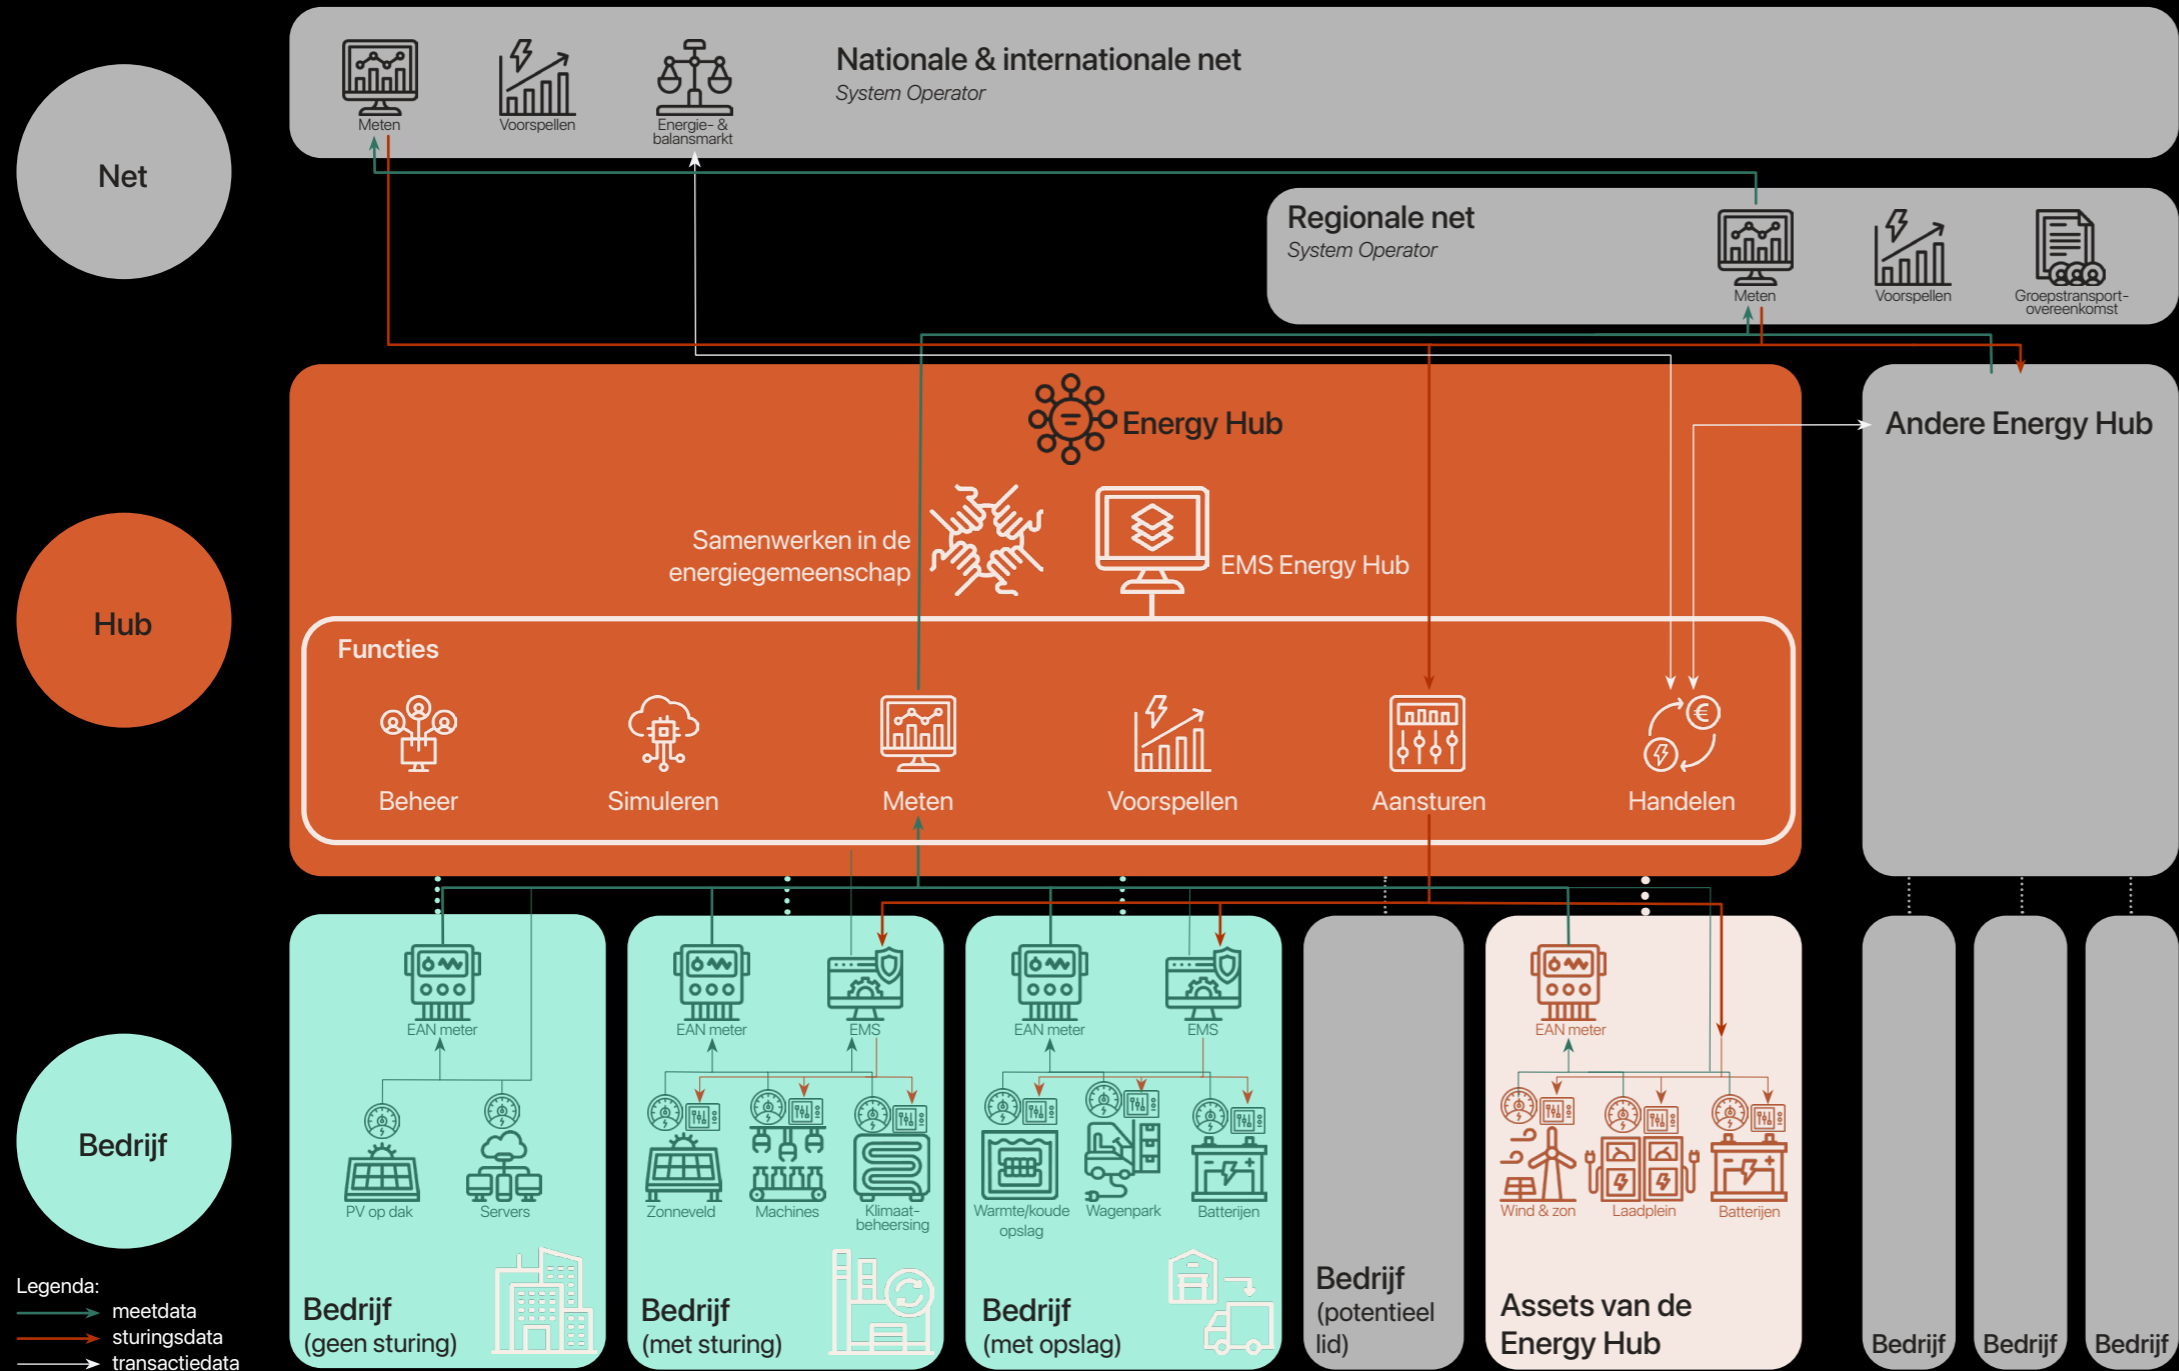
Net

Meten

Voorspellen

Energie- & balansmarkt

Nationale & internationale net
System Operator

Regionale net
System Operator

Meten

Voorspellen

Groepstransport-overeenkomst

Hub

Energy Hub

Samenwerken in de energiegemeenschap

EMS Energy Hub

Andere Energy Hub

Functies

Beheer

Simuleren

Meten

Voorspellen

Aansturen

Handelen

Bedrijf

EAN meter

PV op dak

Servers

Bedrijf
(geen sturing)

EAN meter

EMS

Zonneveld

Machines

Klimaat-beheersing

Bedrijf
(met sturing)

EAN meter

EMS

Warmte/koude opslag

Wagenpark

Batterijen

Bedrijf
(met opslag)

Bedrijf
(potentieel lid)

EAN meter

Wind & zon

Laadplein

Batterijen

Assets van de Energy Hub

Bedrijf

Bedrijf

Bedrijf

Legenda:
meetdata
sturingsdata
transactiedata